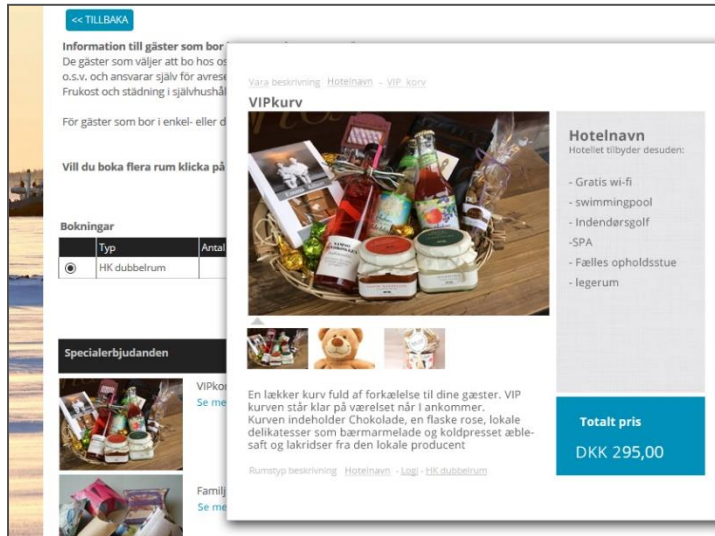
<< TILLBAKA

Information till gäster som bor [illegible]
De gäster som väljer att bo hos os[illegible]
o.s.v. och ansvarar själv för avres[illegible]
Frukost och städning i självhushå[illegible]

För gäster som bor i enkel- eller d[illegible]

Vill du boka flera rum klicka på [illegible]

Bokningar

| | Typ | Antal |
|---|---|---|
| ◉ | HK dubbelrum | |

Specialerbjudanden

VIPkor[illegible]
Se me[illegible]

Familj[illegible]
Se me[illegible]

Vara beskrivning Hotelnavn - VIP korv

VIPkurv

Hotelnavn
Hotellet tilbyder desuden:

- Gratis wi-fi
- swimmingpool
- Indendørsgolf
-SPA
- Fælles opholdsstue
- legerum

En lækker kurv fuld af forkælelse til dine gæster. VIP kurven står klar på værelset når I ankommer.
Kurven indeholder Chokolade, en flaske rose, lokale delikatesser som bærmarmelade og koldpresset æblesaft og lakridser fra den lokale producent

Totalt pris
DKK 295,00

Rumstyp beskrivning Hotelnavn - Logi - HK dubbelrum